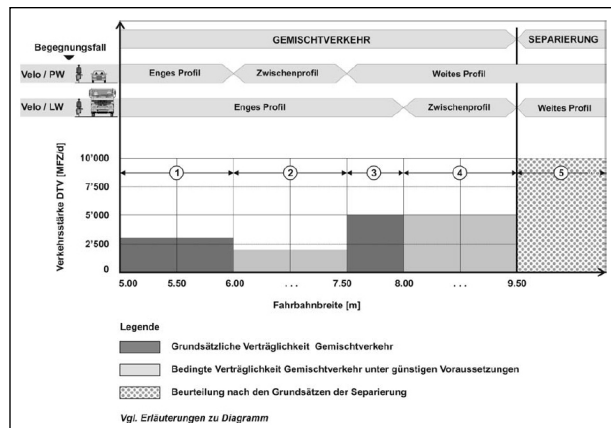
Begegnungsfall

GEMISCHTVERKEHR

SEPARIERUNG

Velo / PW

Enges Profil

Zwischenprofil

Weites Profil

Velo / LW

Enges Profil

Zwischenprofil

Weites Profil

Verkehrsstärke DTV [MFZ/d]

10'000

7'500

5'000

2'500

0

1

2

3

4

5

5.00

5.50

6.00

. . .

7.50

8.00

. . .

9.50

Fahrbahnbreite [m]

Legende

Grundsätzliche Verträglichkeit Gemischtverkehr

Bedingte Verträglichkeit Gemischtverkehr unter günstigen Voraussetzungen

Beurteilung nach den Grundsätzen der Separierung

Vgl. Erläuterungen zu Diagramm